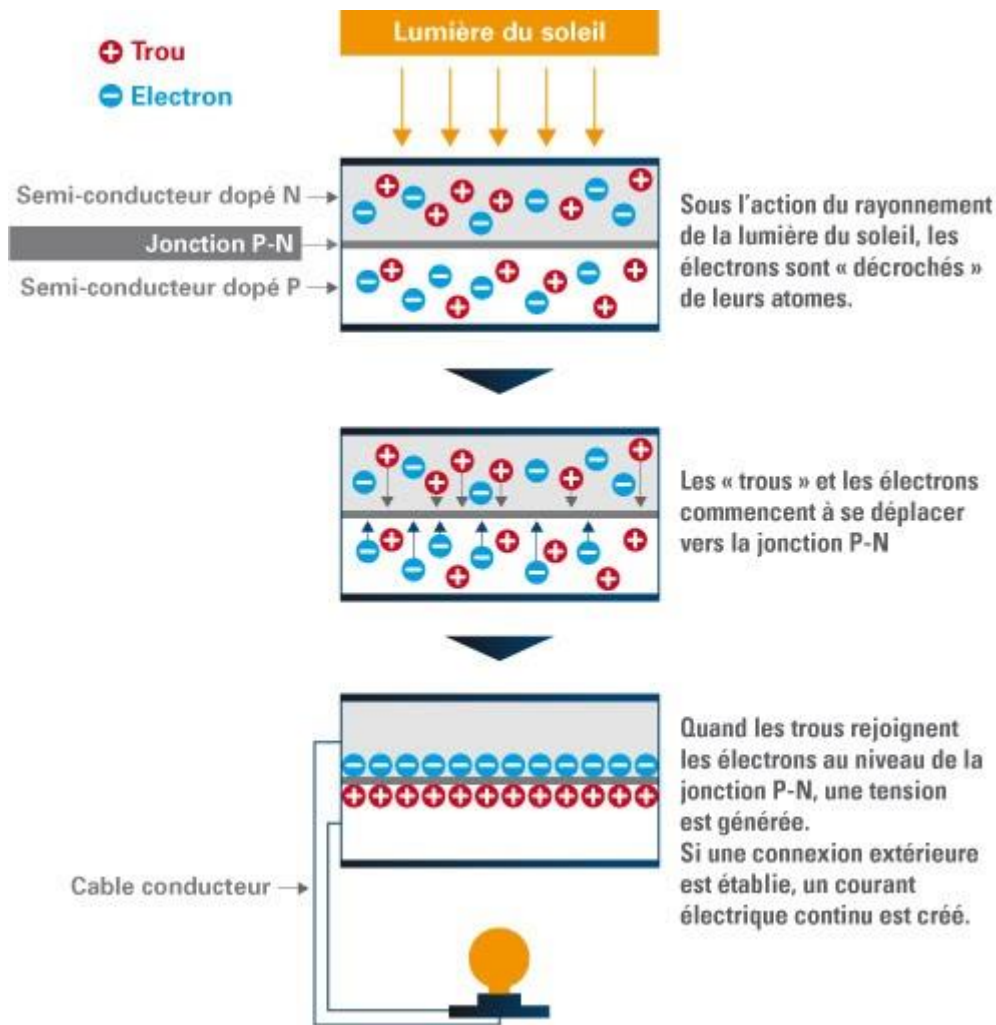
Trou

Electron

Lumière du soleil

Semi-conducteur dopé N

Jonction P-N

Semi-conducteur dopé P

Sous l'action du rayonnement de la lumière du soleil, les électrons sont « décrochés » de leurs atomes.

Les « trous » et les électrons commencent à se déplacer vers la jonction P-N

Quand les trous rejoignent les électrons au niveau de la jonction P-N, une tension est générée.
Si une connexion extérieure est établie, un courant électrique continu est créé.

Cable conducteur